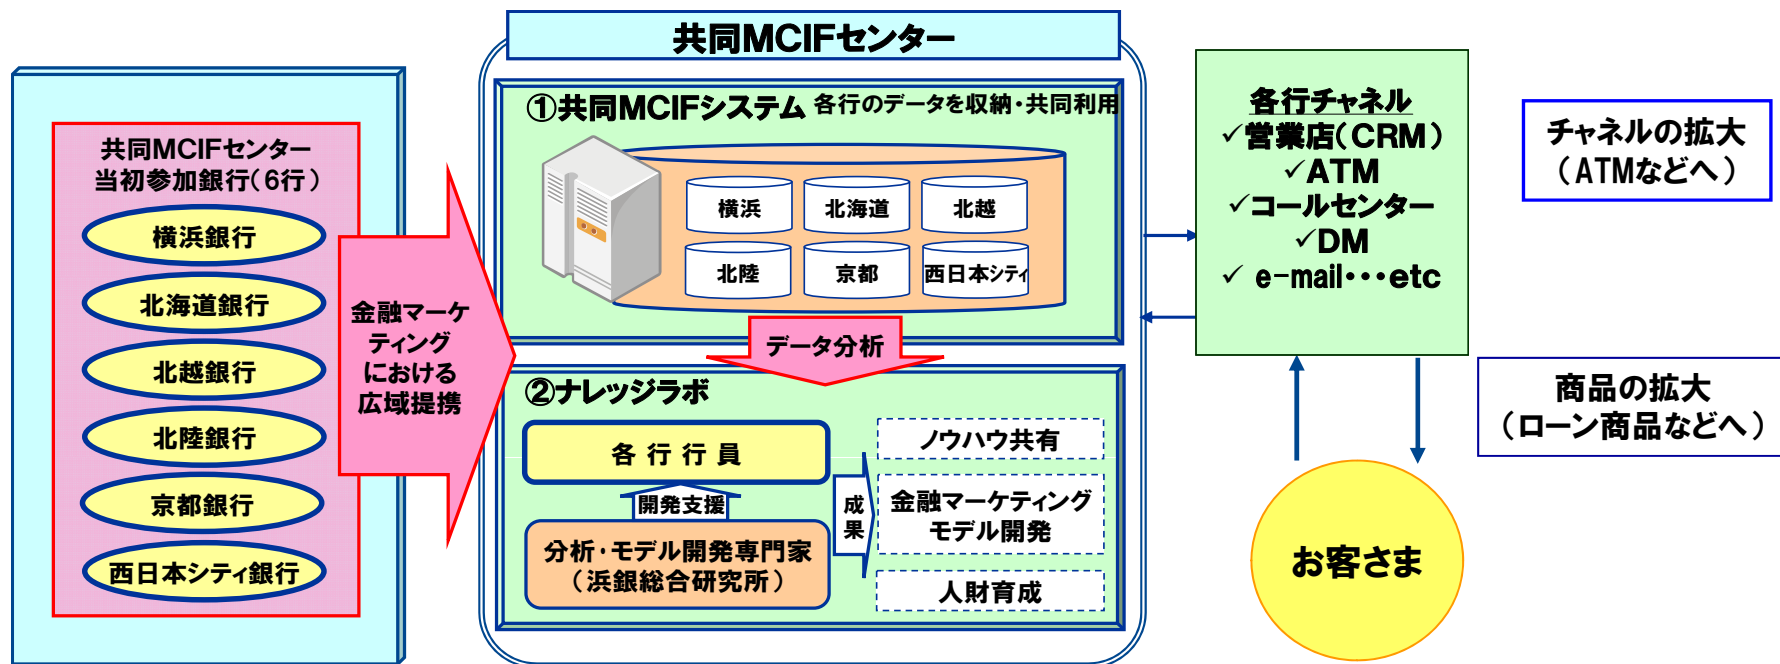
共同MCIFセンター
当初参加銀行（6行）

横浜銀行
北海道銀行
北越銀行
北陸銀行
京都銀行
西日本シティ銀行

金融マーケティングにおける広域提携

共同MCIFセンター

①共同MCIFシステム 各行のデータを収納・共同利用

横浜
北海道
北越
北陸
京都
西日本シティ

データ分析

②ナレッジラボ

各 行 行 員
開発支援
分析・モデル開発専門家（浜銀総合研究所）
成果
ノウハウ共有
金融マーケティングモデル開発
人財育成

各行チャネル
✓営業店（CRM）
✓ATM
✓コールセンター
✓DM
✓ e-mail・・・etc

チャネルの拡大（ATMなどへ）

商品の拡大（ローン商品などへ）

お客さま